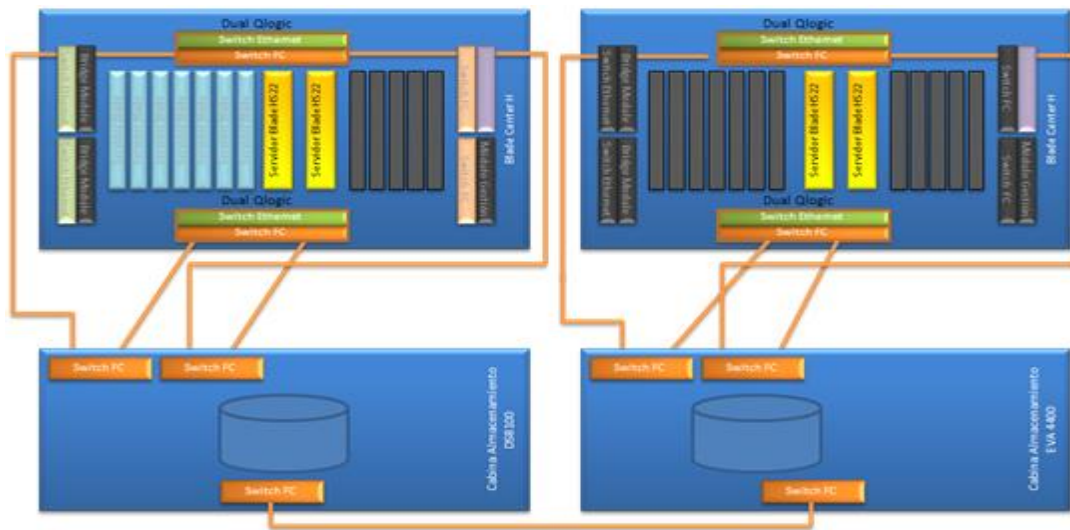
Dual Qlogic
Switch Ethernet
Switch FC
Bridge Module
Bridge Module
Servidor Blade HS22
Servidor Blade HS22
Switch FC
Switch FC
Modulo Gestion
Blade Center H
Dual Qlogic
Switch Ethernet
Switch FC

Dual Qlogic
Switch Ethernet
Switch FC
Switch Ethernet
Bridge Module
Switch Ethernet
Bridge Module
Servidor Blade HS22
Servidor Blade HS22
Switch FC
Switch FC
Modulo Gestion
Blade Center H
Dual Qlogic
Switch Ethernet
Switch FC

Switch FC
Switch FC
Cabina Almacenamiento DS8100
Switch FC

Switch FC
Switch FC
Cabina Almacenamiento EVA 4400
Switch FC